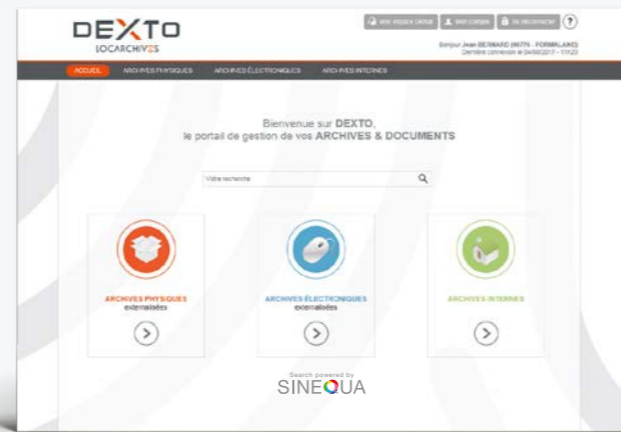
DEXTO
LOCARCHIVES

Mon espace client | Mon compte | Se déconnecter | ?

Bonjour Jean BERNARD (4679 - FORMALAND)
Dernière connexion le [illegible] - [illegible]

ACCUEIL | ARCHIVES PHYSIQUES | ARCHIVES ÉLECTRONIQUES | ARCHIVES INTERNES

Bienvenue sur DEXTO,
le portail de gestion de vos ARCHIVES & DOCUMENTS

Votre recherche

ARCHIVES PHYSIQUES
externalisées

ARCHIVES ÉLECTRONIQUES
externalisées

ARCHIVES INTERNES

Search powered by
SINEQUA